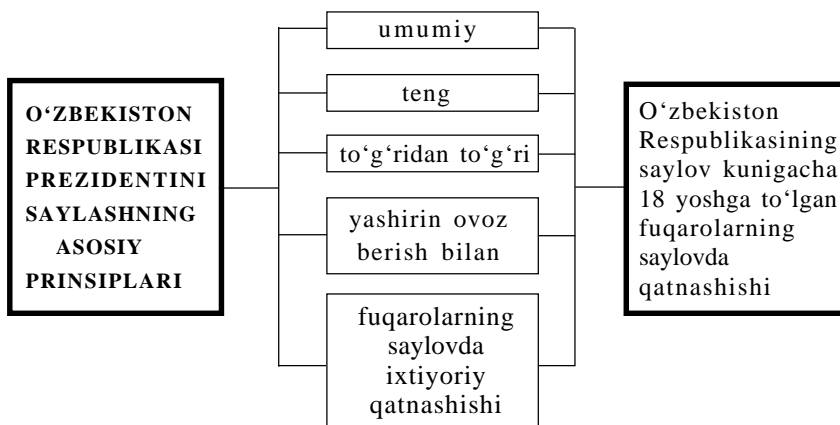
O‘ZBEKISTON RESPUBLIKASI PREZIDENTINI SAYLASHNING ASOSIY PRINSIPLARI

umumiy

teng

to‘g‘ridan to‘g‘ri

yashirin ovoz berish bilan

fuqarolarning saylovda ixtiyoriy qatnashishi

O‘zbekiston Respublikasining saylov kunigacha 18 yoshga to‘lgan fuqarolarning saylovda qatnashishi